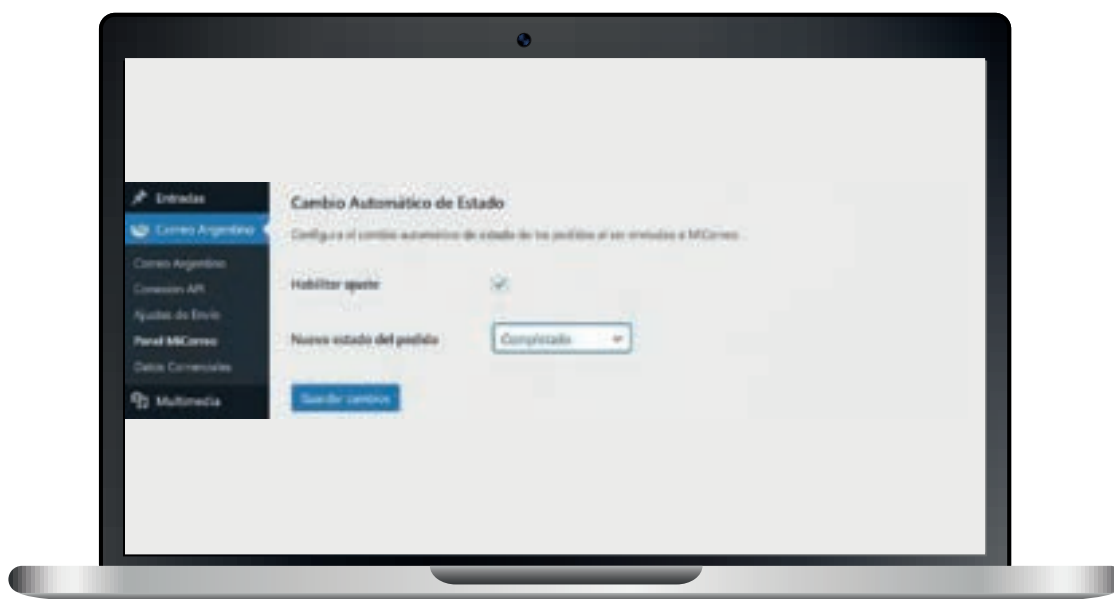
Entradas
Correo Argentino
Correo Argentino
Conexion API
Ajustes de Envío
Panel MiCorreo
Datos Comerciales
Multimedia

Cambio Automático de Estado

Configura el cambio automático de estado de los pedidos al ser enviados a MiCorreo

Habilitar ajuste

Nuevo estado del pedido
Completado

Guardar cambios